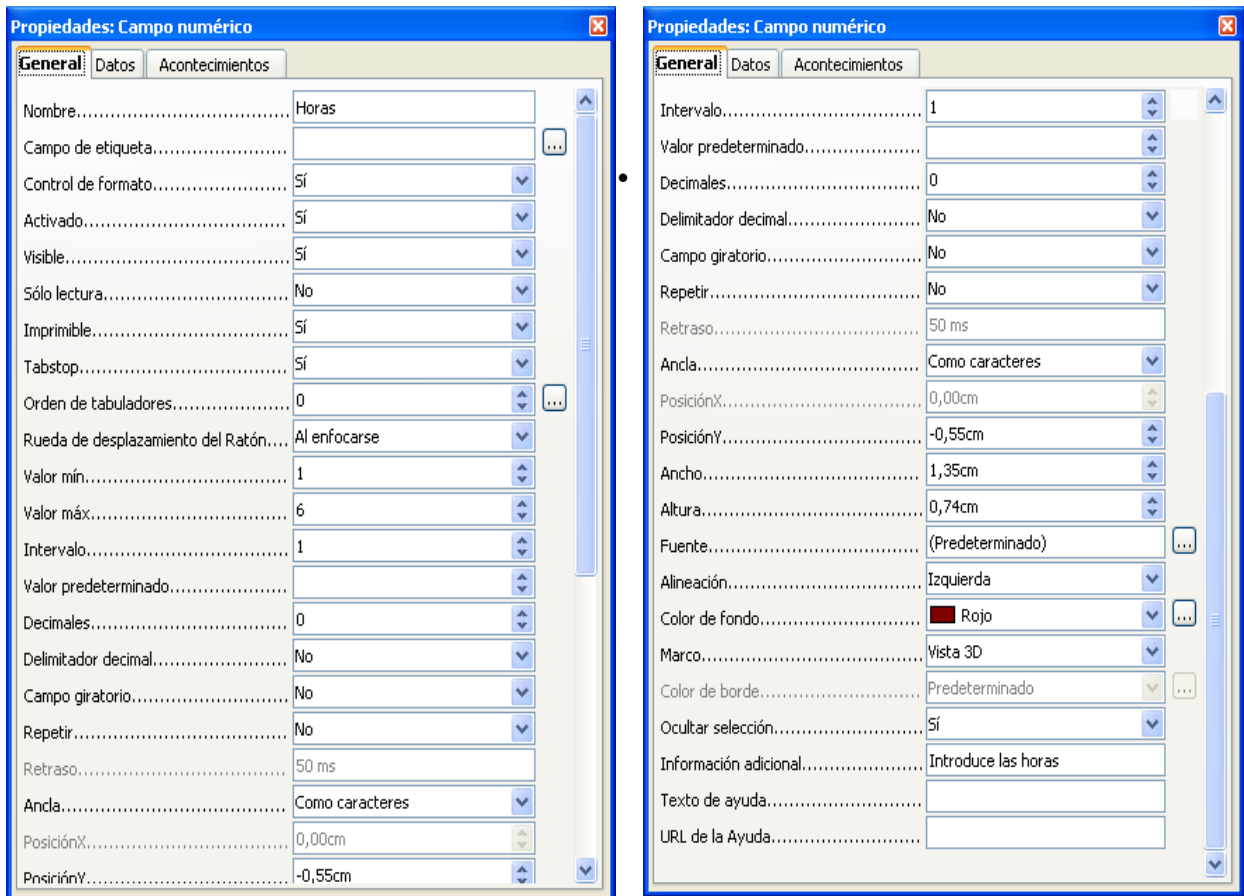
Propiedades: Campo numérico

General | Datos | Acontecimientos

| | |
|---|---|
| Nombre.............................. | Horas |
| Campo de etiqueta..................... | ... |
| Control de formato..................... | Sí |
| Activado.............................. | Sí |
| Visible................................ | Sí |
| Sólo lectura........................... | No |
| Imprimible............................ | Sí |
| Tabstop............................... | Sí |
| Orden de tabuladores.................. | 0 |
| Rueda de desplazamiento del Ratón.... | Al enfocarse |
| Valor mín............................. | 1 |
| Valor máx............................. | 6 |
| Intervalo.............................. | 1 |
| Valor predeterminado.................. | |
| Decimales............................. | 0 |
| Delimitador decimal................... | No |
| Campo giratorio....................... | No |
| Repetir............................... | No |
| Retraso............................... | 50 ms |
| Ancla................................. | Como caracteres |
| PosiciónX............................. | 0,00cm |
| PosiciónY............................. | -0,55cm |

Propiedades: Campo numérico

General | Datos | Acontecimientos

| | |
|---|---|
| Intervalo.............................. | 1 |
| Valor predeterminado.................. | |
| Decimales............................. | 0 |
| Delimitador decimal................... | No |
| Campo giratorio....................... | No |
| Repetir............................... | No |
| Retraso............................... | 50 ms |
| Ancla................................. | Como caracteres |
| PosiciónX............................. | 0,00cm |
| PosiciónY............................. | -0,55cm |
| Ancho................................. | 1,35cm |
| Altura................................ | 0,74cm |
| Fuente................................ | (Predeterminado) |
| Alineación............................ | Izquierda |
| Color de fondo........................ | Rojo |
| Marco................................. | Vista 3D |
| Color de borde........................ | Predeterminado |
| Ocultar selección..................... | Sí |
| Información adicional................. | Introduce las horas |
| Texto de ayuda........................ | |
| URL de la Ayuda....................... | |